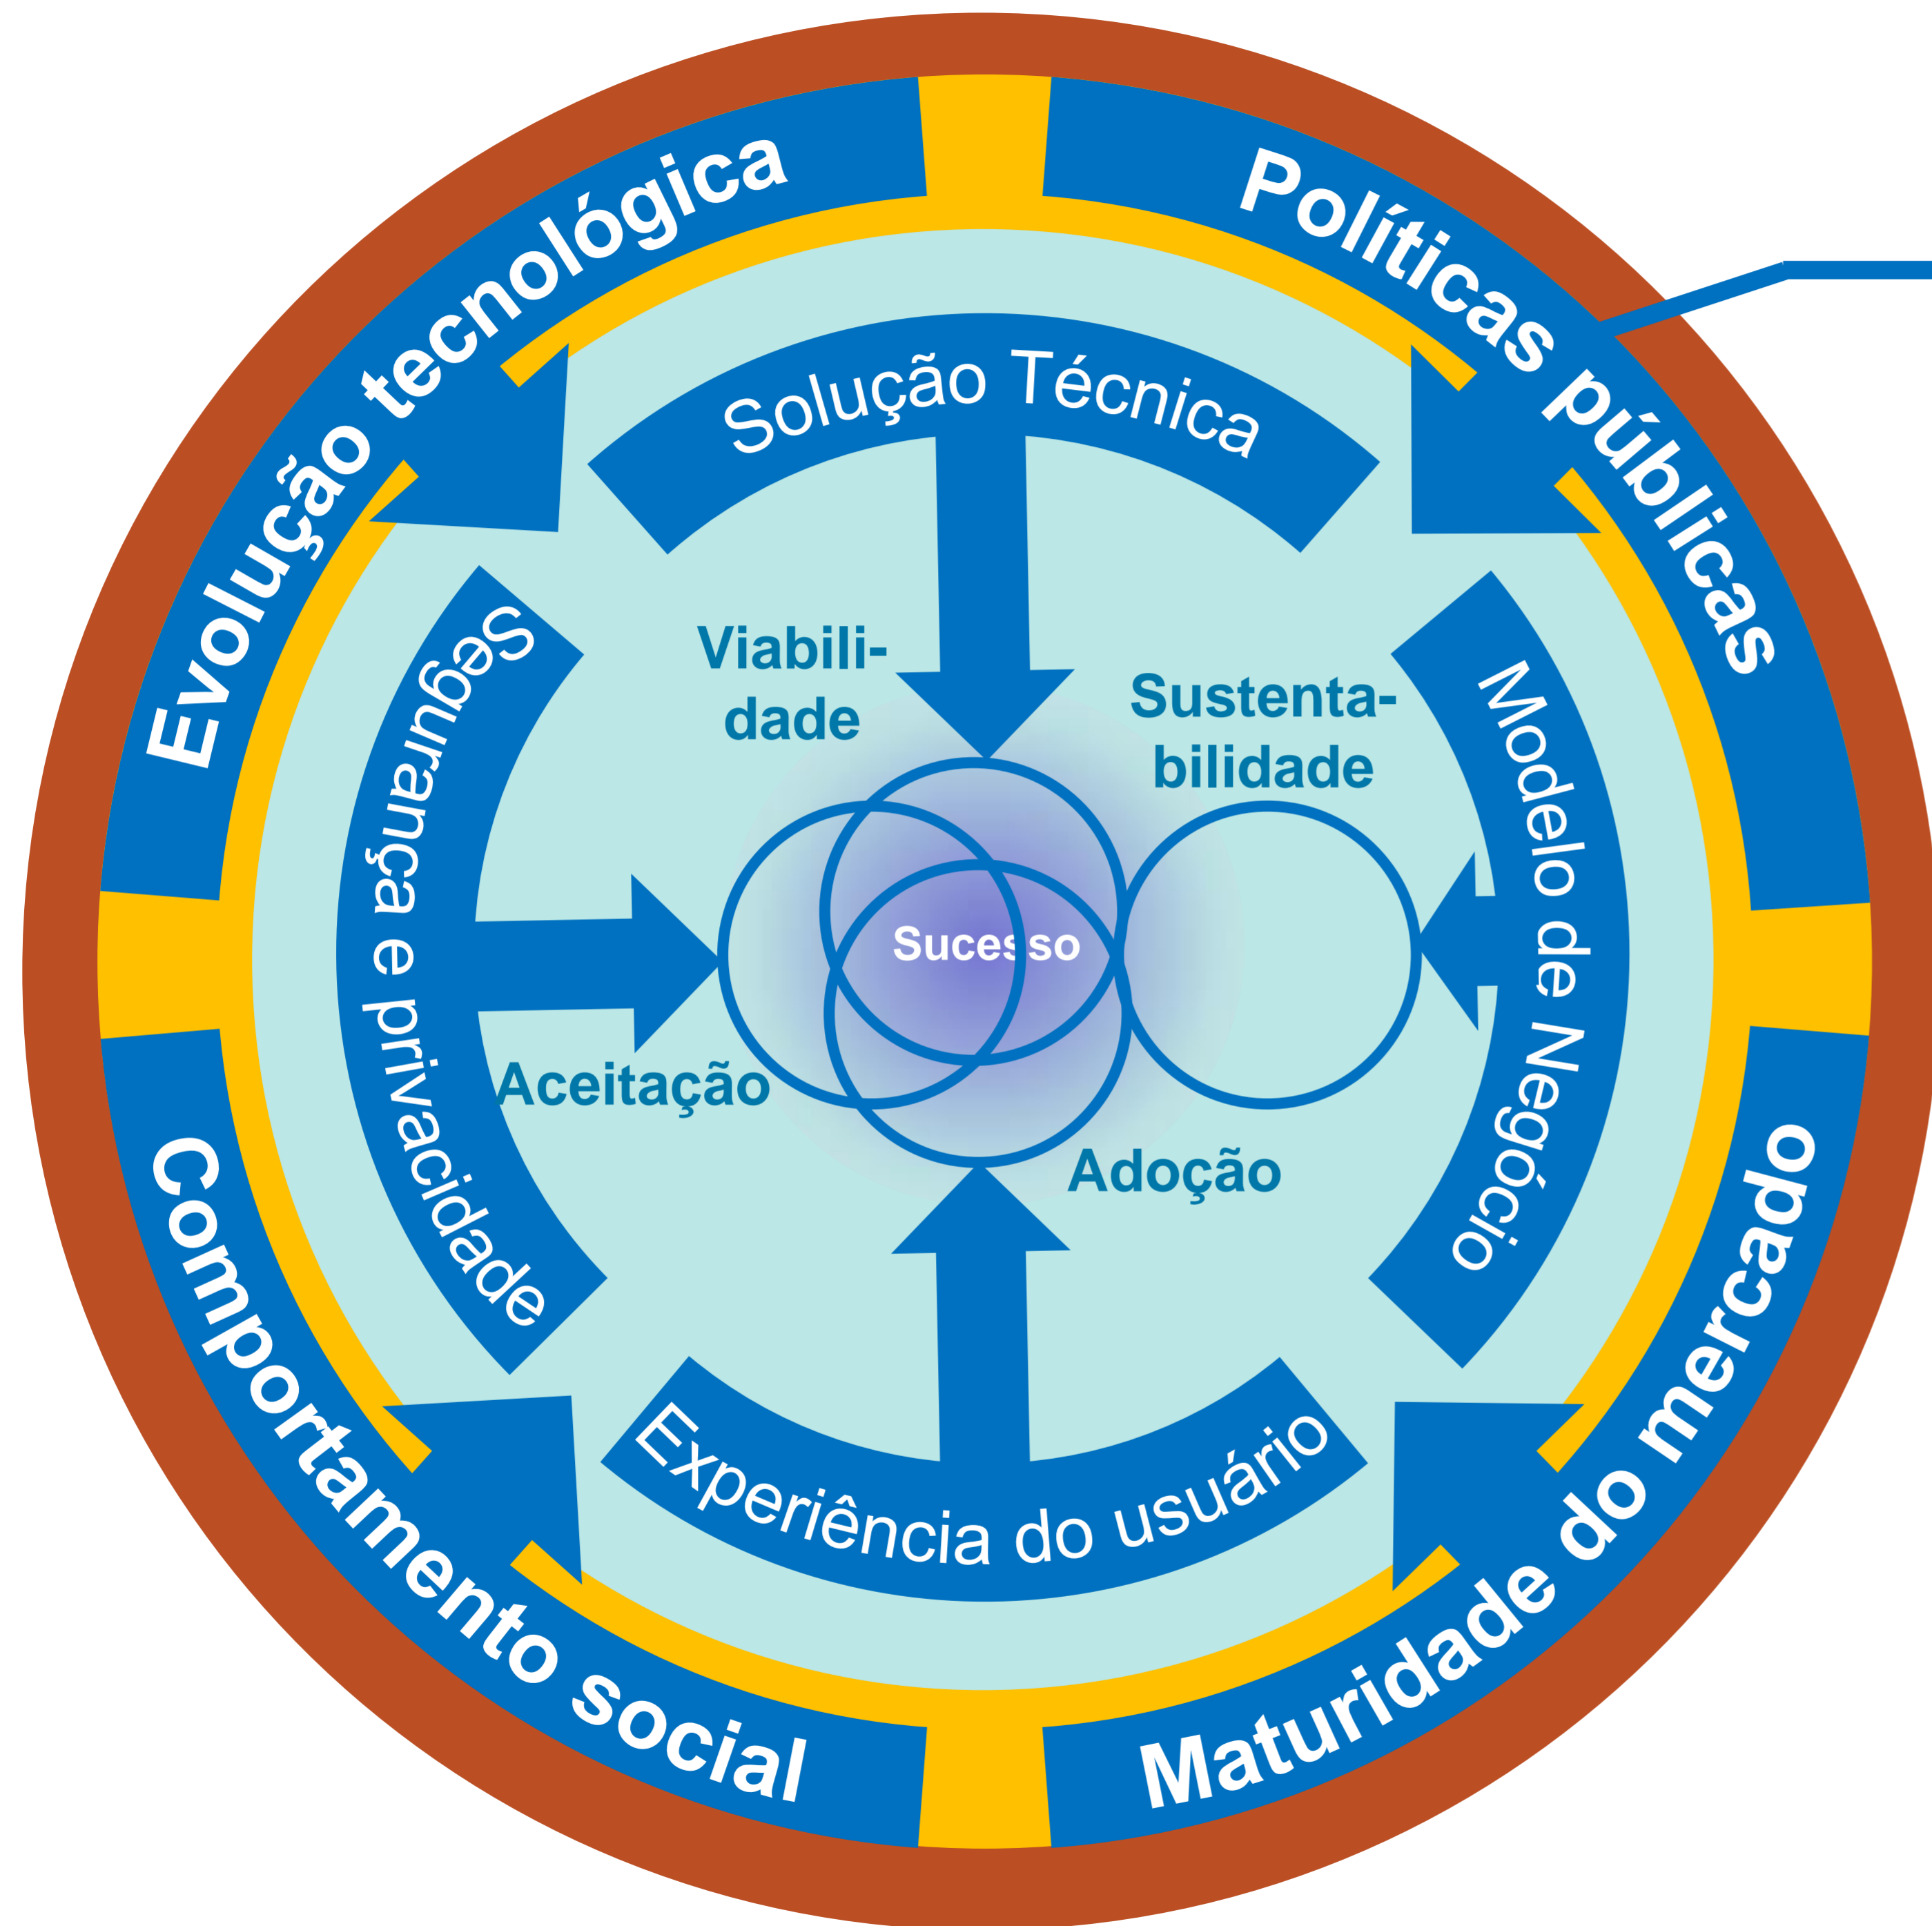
Evolução tecnológica

Políticas públicas

Comportamento social

Maturidade do mercado

Solução Técnica

Segurança e privacidade

Modelo de Negócio

Experiência do usuário

Viabilidade

Sustentabilidade

Sucesso

Aceitação

Adoção